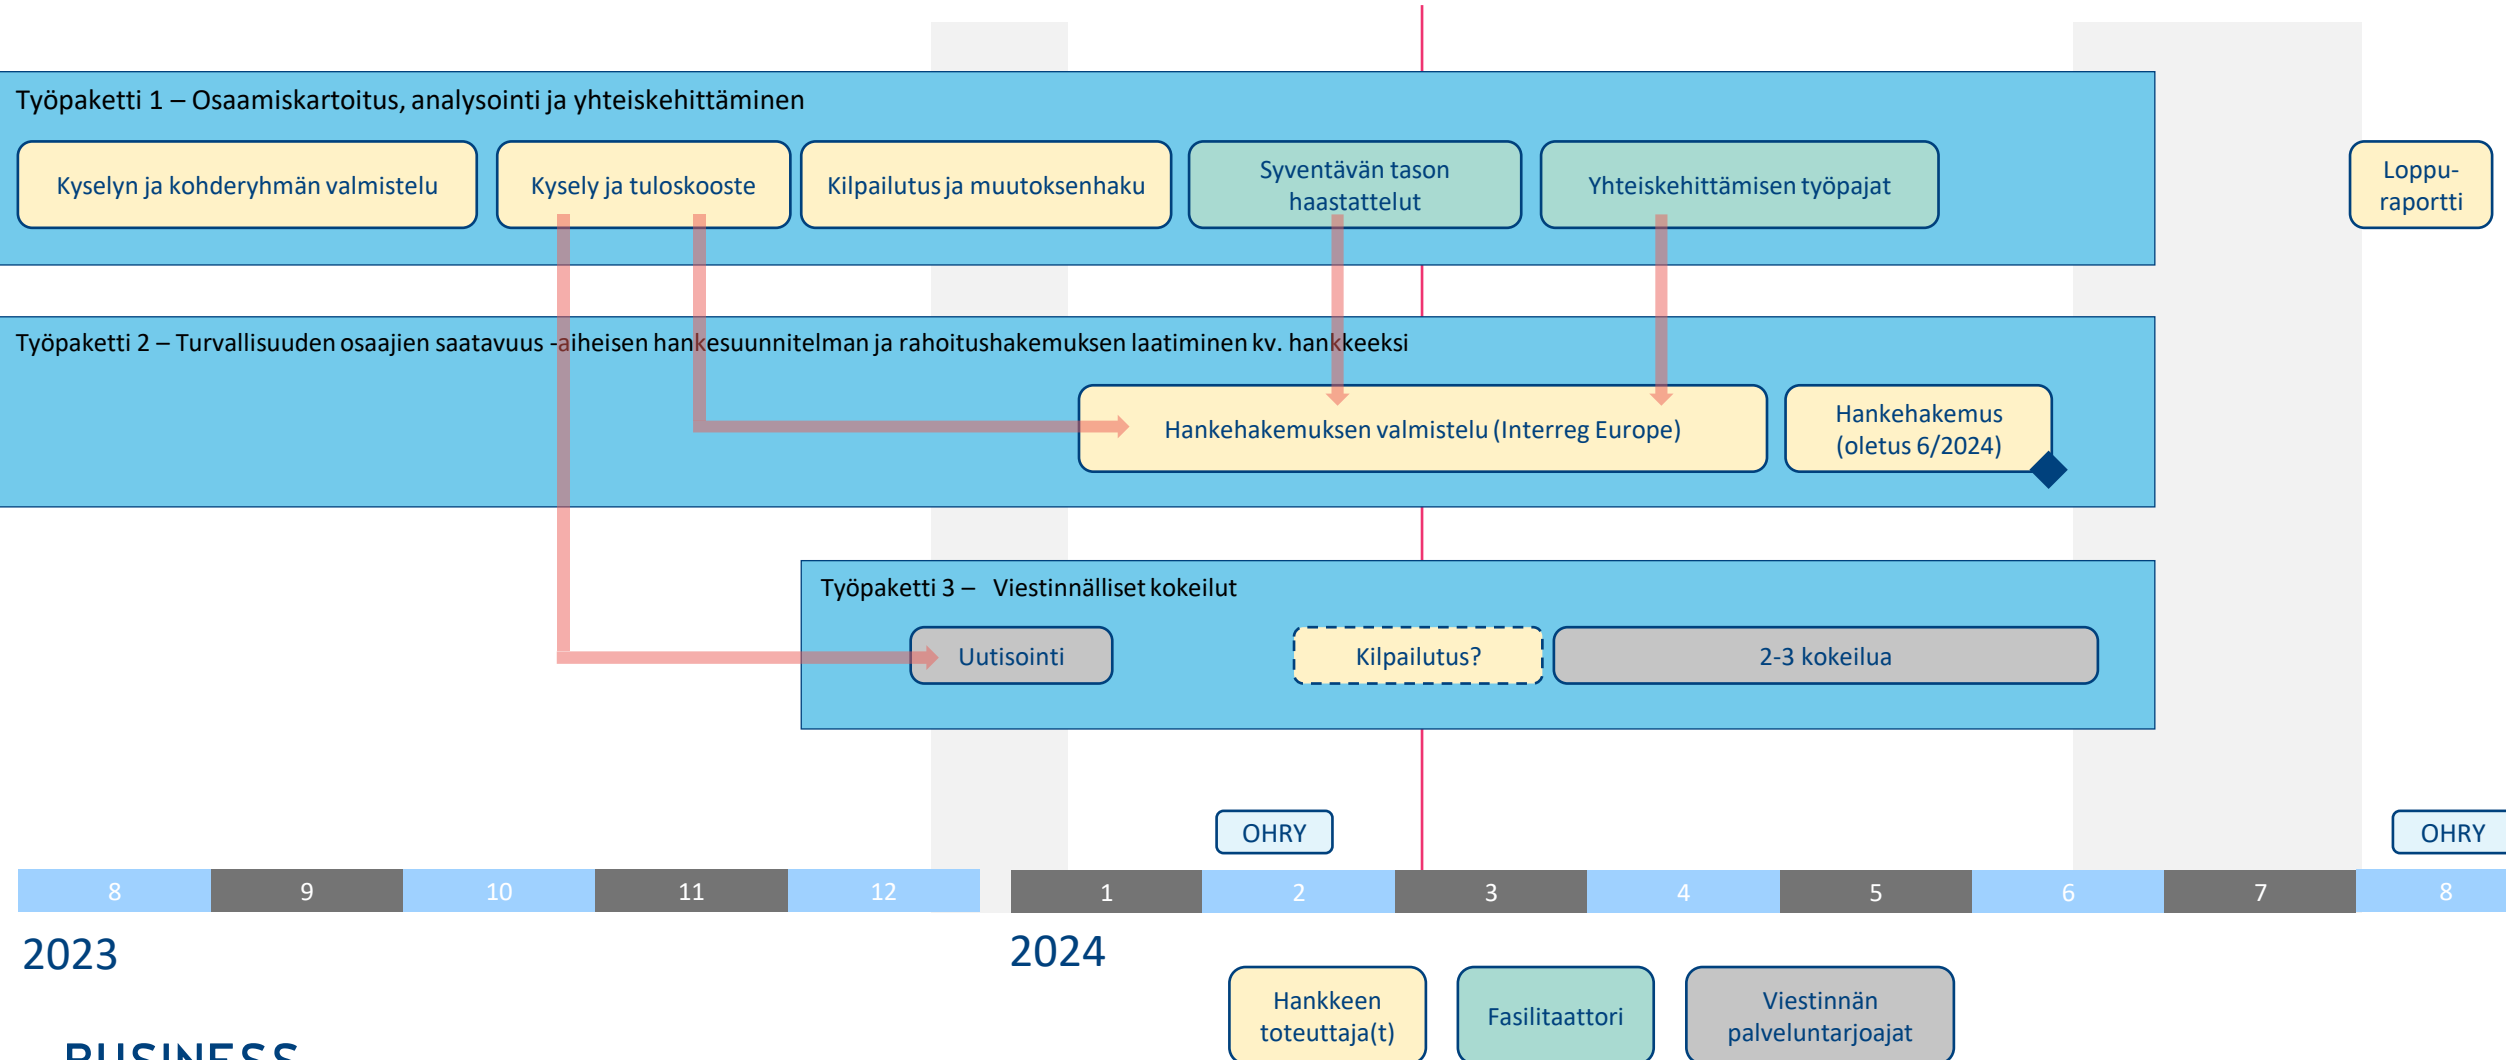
Työpaketti 1 – Osaamiskartoitus, analysointi ja yhteiskehittäminen

Kyselyn ja kohderyhmän valmistelu

Kysely ja tuloskooste

Kilpailutus ja muutoksenhaku

Syventävän tason haastattelut

Yhteiskehittämisen työpajat

Loppuraportti

Työpaketti 2 – Turvallisuuden osaajien saatavuus -aiheisen hankesuunnitelman ja rahoitushakemuksen laatiminen kv. hankkeeksi

Hankehakemuksen valmistelu (Interreg Europe)

Hankehakemus (oletus 6/2024)

Työpaketti 3 – Viestinnälliset kokeilut

Uutisointi

Kilpailutus?

2-3 kokeilua

OHRY

OHRY

| 8 | 9 | 10 | 11 | 12 | 1 | 2 | 3 | 4 | 5 | 6 | 7 | 8 |
|---|---|---|---|---|---|---|---|---|---|---|---|---|

2023

2024

Hankkeen toteuttaja(t)

Fasilitaattori

Viestinnän palveluntarjoajat

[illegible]